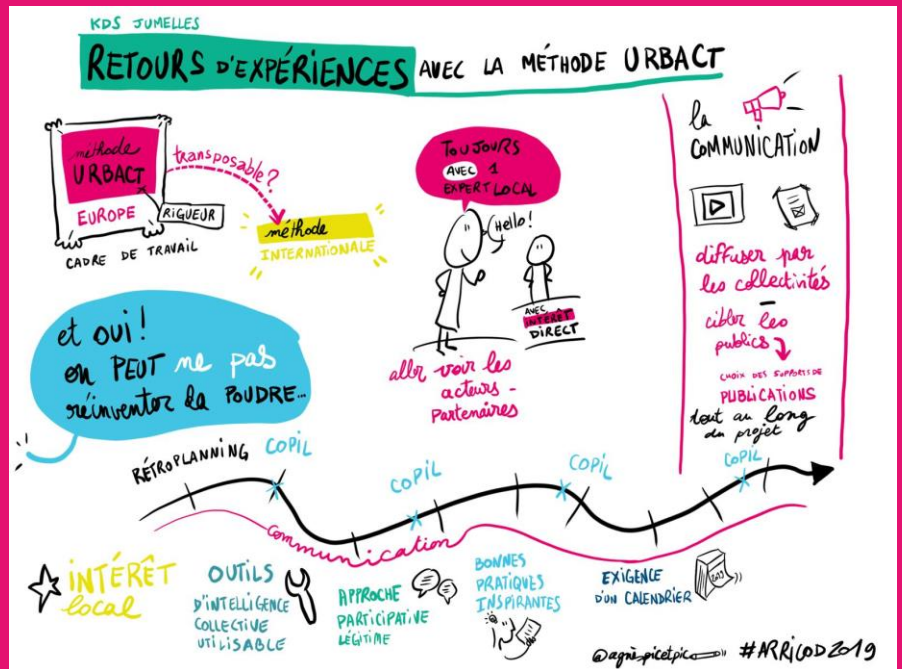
KDS JUMELLES

RETOURS D'EXPÉRIENCES AVEC LA MÉTHODE URBACT

méthode URBACT

EUROPE

RIGUEUR

CADRE DE TRAVAIL

transposable?

méthode INTERNATIONALE

TOUJOURS AVEC 1 EXPERT LOCAL

Hello!

AVEC INTÉRÊT DIRECT

aller voir les acteurs - partenaires

la COMMUNICATION

diffuser par les collectivités

cibler les publics

CHOIX DES SUPPORTS DE PUBLICATIONS

tout au long du projet

et oui! on PEUT ne pas réinventer la POUDRE...

RÉTROPLANNING

COPIL

COPIL

COPIL

COPIL

communication

INTÉRÊT local

OUTILS D'INTELLIGENCE COLLECTIVE UTILISABLE

APPROCHE PARTICIPATIVE LÉGITIME

BONNES PRATIQUES INSPIRANTES

EXIGENCE D'UN CALENDRIER

@agnèspicetpicoll

#ARRICOD2019